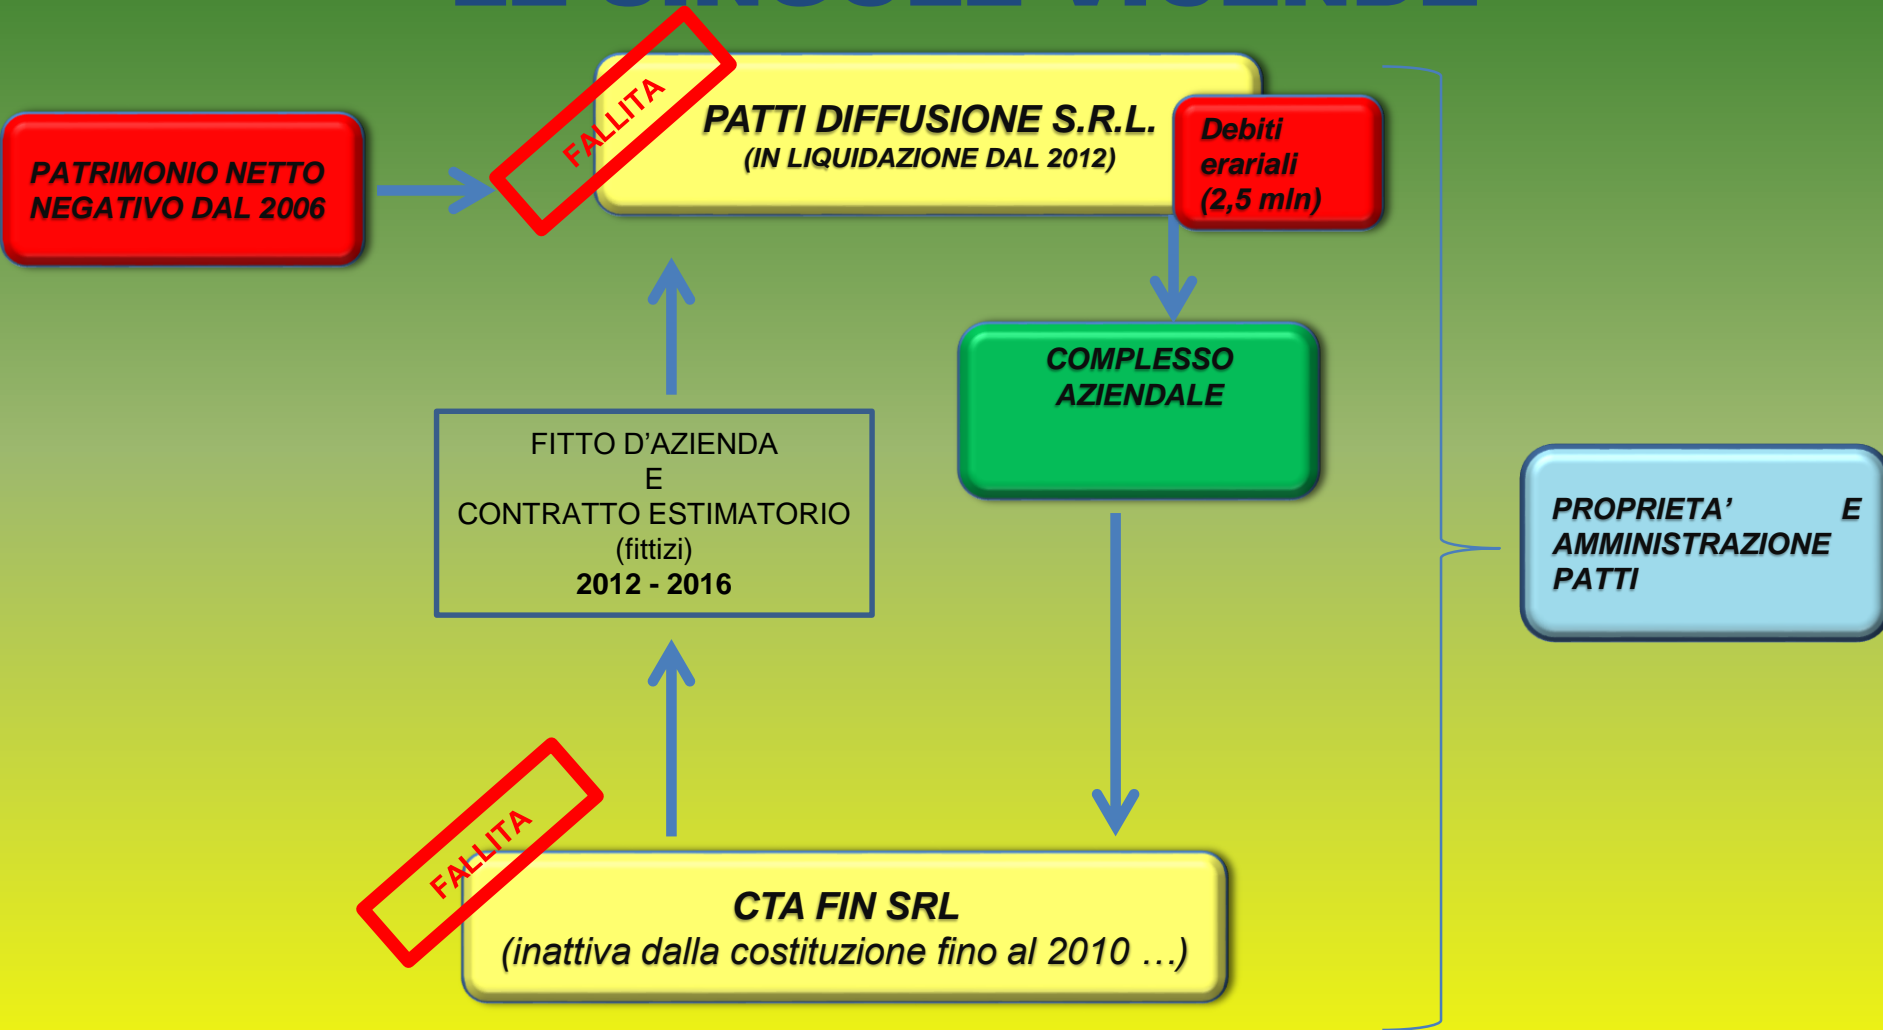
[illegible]

PATRIMONIO NETTO NEGATIVO DAL 2006

FALLITA

PATTI DIFFUSIONE S.R.L.
(IN LIQUIDAZIONE DAL 2012)

Debiti erariali (2,5 mln)

COMPLESSO AZIENDALE

FITTO D'AZIENDA
E
CONTRATTO ESTIMATORIO
(fittizi)
**2012 - 2016**

PROPRIETA' E AMMINISTRAZIONE PATTI

FALLITA

CTA FIN SRL
(inattiva dalla costituzione fino al 2010 …)